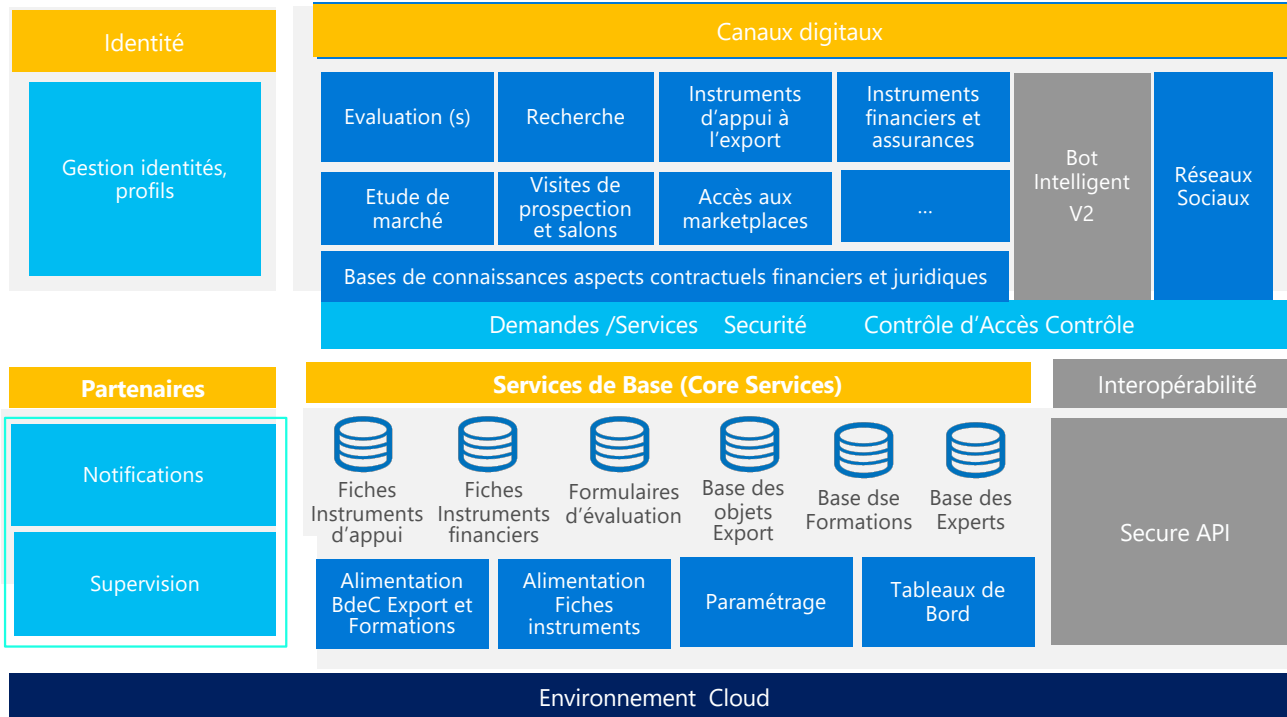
Identité

Gestion identités, profils

Canaux digitaux

Evaluation (s)

Recherche

Instruments d'appui à l'export

Instruments financiers et assurances

Bot Intelligent V2

Réseaux Sociaux

Etude de marché

Visites de prospection et salons

Accès aux marketplaces

...

Bases de connaissances aspects contractuels financiers et juridiques

Demandes /Services Securité Contrôle d'Accès Contrôle

Partenaires

Notifications

Supervision

Services de Base (Core Services)

Fiches Instruments d'appui

Fiches Instruments financiers

Formulaires d'évaluation

Base des objets Export

Base dse Formations

Base des Experts

Alimentation BdeC Export et Formations

Alimentation Fiches instruments

Paramétrage

Tableaux de Bord

Interopérabilité

Secure API

Environnement Cloud